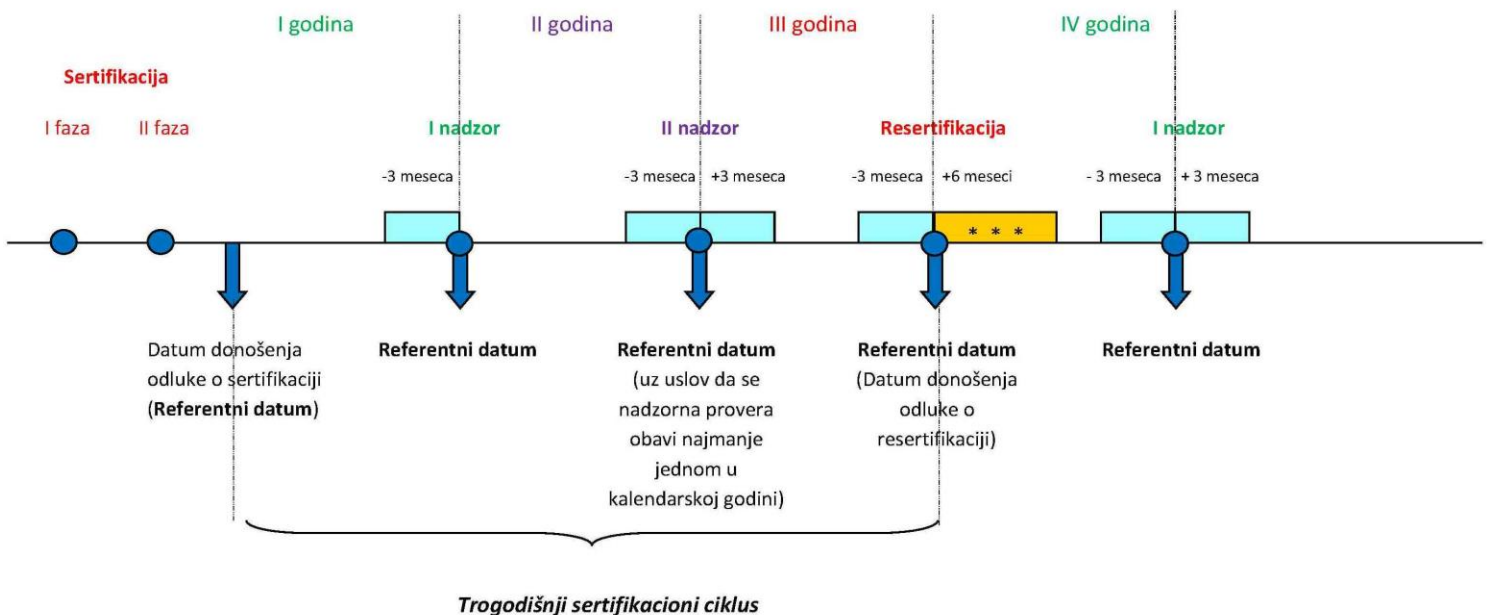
I godina II godina III godina IV godina

Sertifikacija

I faza II faza I nadzor II nadzor Resertifikacija I nadzor

-3 meseca -3 meseca +3 meseca -3 meseca +6 meseci - 3 meseca + 3 meseca

* * *

Datum donošenja odluke o sertifikaciji (**Referentni datum**)

**Referentni datum**

**Referentni datum** (uz uslov da se nadzorna provera obavi najmanje jednom u kalendarskoj godini)

**Referentni datum** (Datum donošenja odluke o resertifikaciji)

**Referentni datum**

*Trogodišnji sertifikacioni ciklus*